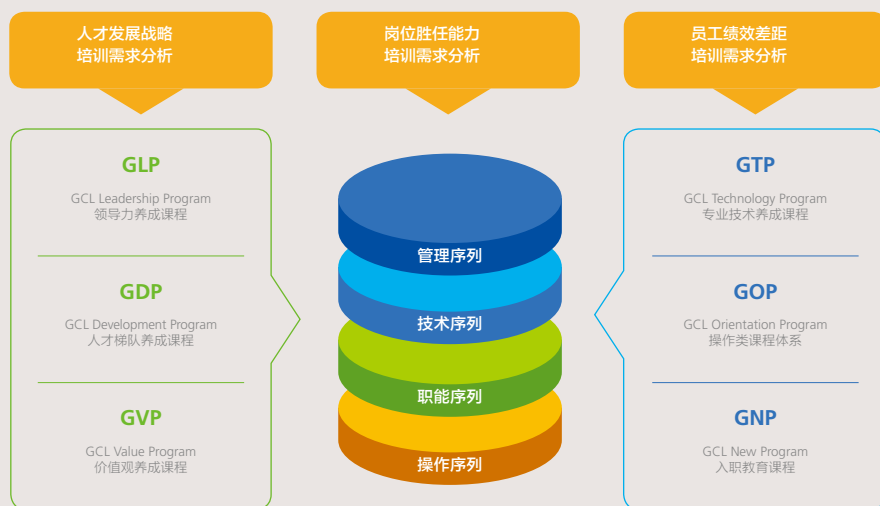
人才发展战略
培训需求分析

岗位胜任能力
培训需求分析

员工绩效差距
培训需求分析

GLP
GCL Leadership Program
领导力养成课程

GDP
GCL Development Program
人才梯队养成课程

GVP
GCL Value Program
价值观养成课程

管理序列
技术序列
职能序列
操作序列

GTP
GCL Technology Program
专业技术养成课程

GOP
GCL Orientation Program
操作类课程体系

GNP
GCL New Program
入职教育课程